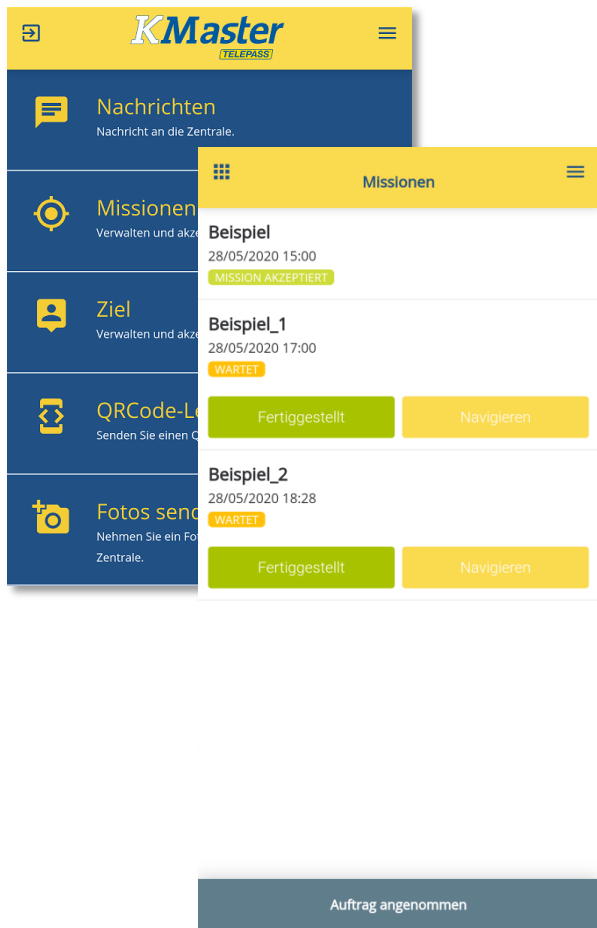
KMaster
TELEPASS

Nachrichten
Nachricht an die Zentrale.

Missionen
Verwalten und akze

Ziel
Verwalten und akze

QRCode-Le
Senden Sie einen Q

Fotos senc
Nehmen Sie ein Fot
Zentrale.

Missionen

Beispiel
28/05/2020 15:00
MISSION AKZEPTIERT

Beispiel_1
28/05/2020 17:00
WARTET

Fertiggestellt
Navigieren

Beispiel_2
28/05/2020 18:28
WARTET

Fertiggestellt
Navigieren

Auftrag angenommen